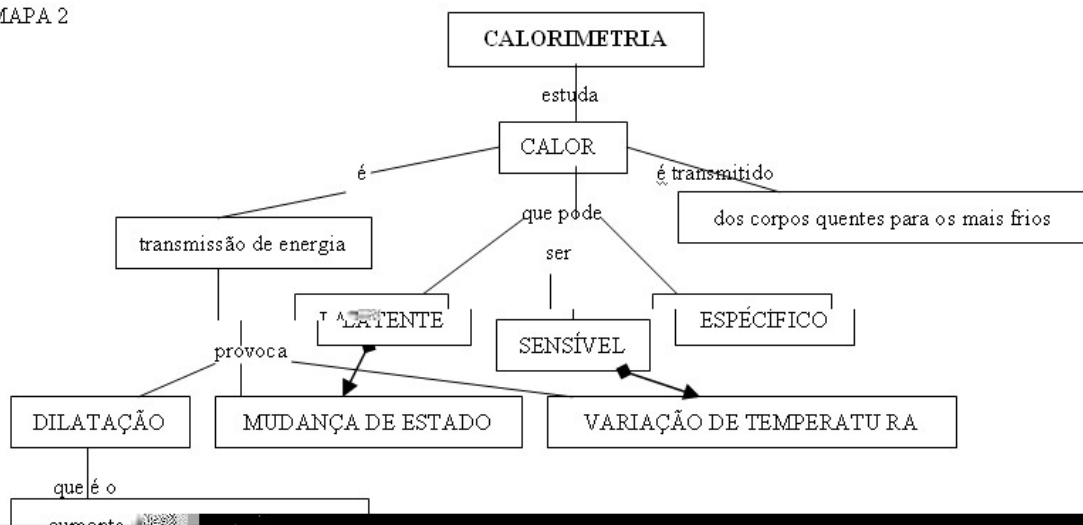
MAPA 2

CALORIMETRIA

estuda

CALOR

é

é transmitido

dos corpos quentes para os mais frios

que pode ser

transmissão de energia

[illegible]LATENTE

SENSÍVEL

ESPECÍFICO

provoca

DILATAÇÃO

MUDANÇA DE ESTADO

VARIAÇÃO DE TEMPERATU RA

que é o

aumento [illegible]